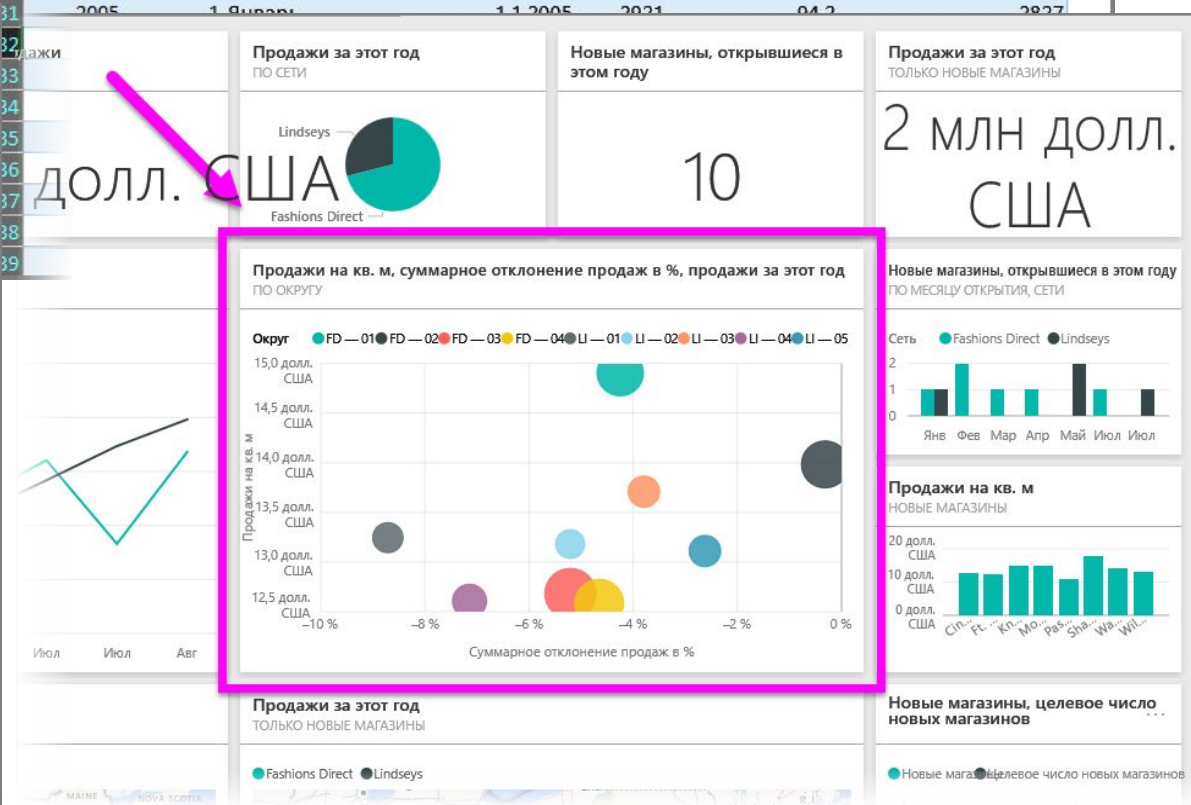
31 2005 1 Январь 1.1.2005 2021 94,2 2827
32 дажи
33
34
35
36
37
38
39

долл. США

Продажи за этот год
ПО СЕТИ

Lindseys
Fashions Direct

Новые магазины, открывшиеся в этом году

10

Продажи за этот год
ТОЛЬКО НОВЫЕ МАГАЗИНЫ

2 млн долл. США

Продажи на кв. м, суммарное отклонение продаж в %, продажи за этот год
ПО ОКРУГУ

Округ FD — 01 FD — 02 FD — 03 FD — 04 LI — 01 LI — 02 LI — 03 LI — 04 LI — 05

15,0 долл. США
14,5 долл. США
14,0 долл. США
13,5 долл. США
13,0 долл. США
12,5 долл. США

Продажи на кв. м

−10 % −8 % −6 % −4 % −2 % 0 %

Суммарное отклонение продаж в %

Июл Июл Авг

Новые магазины, открывшиеся в этом году
ПО МЕСЯЦУ ОТКРЫТИЯ, СЕТИ

Сеть Fashions Direct Lindseys

2
1
0

Янв Фев Мар Апр Май Июл Июл

Продажи на кв. м
НОВЫЕ МАГАЗИНЫ

20 долл. США
10 долл. США
0 долл. США

Cin... Ft. ... Kn... Mo... Pas... Sha... Wa... Wil...

Продажи за этот год
ТОЛЬКО НОВЫЕ МАГАЗИНЫ

Fashions Direct Lindseys

MAINE NOVA SCOTIA

Новые магазины, целевое число новых магазинов

...

Новые магазины Целевое число новых магазинов